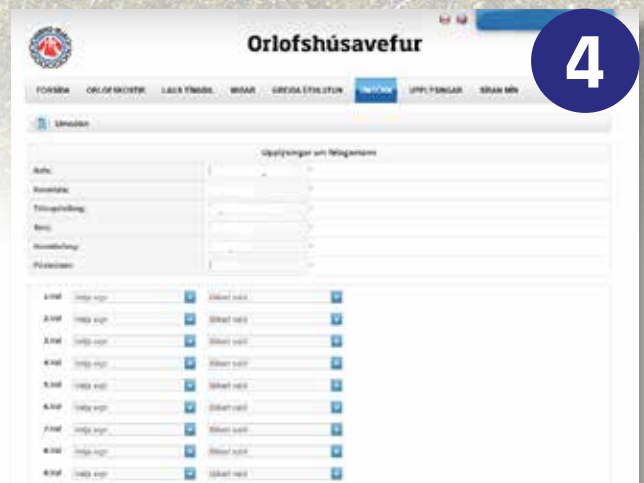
Orlofshúsavefur

4

FORSÍÐA ORLOFSKOSTIR LAUS TÍMABIL MIÐAR GREIÐA STÖÐUTUN UMSÓKN UPPLÝSINGAR SÍÐAN MÍN

Umsókn

Upplýsingar um félagsmann

Nafn
Kennitala
Tölvupóstfang
Sími
Heimilisfang
Póstnúmer

1.val Veldu eign Ekkert valið
2.val Veldu eign Ekkert valið
3.val Veldu eign Ekkert valið
4.val Veldu eign Ekkert valið
5.val Veldu eign Ekkert valið
6.val Veldu eign Ekkert valið
7.val Veldu eign Ekkert valið
8.val Veldu eign Ekkert valið
9.val Veldu eign Ekkert valið